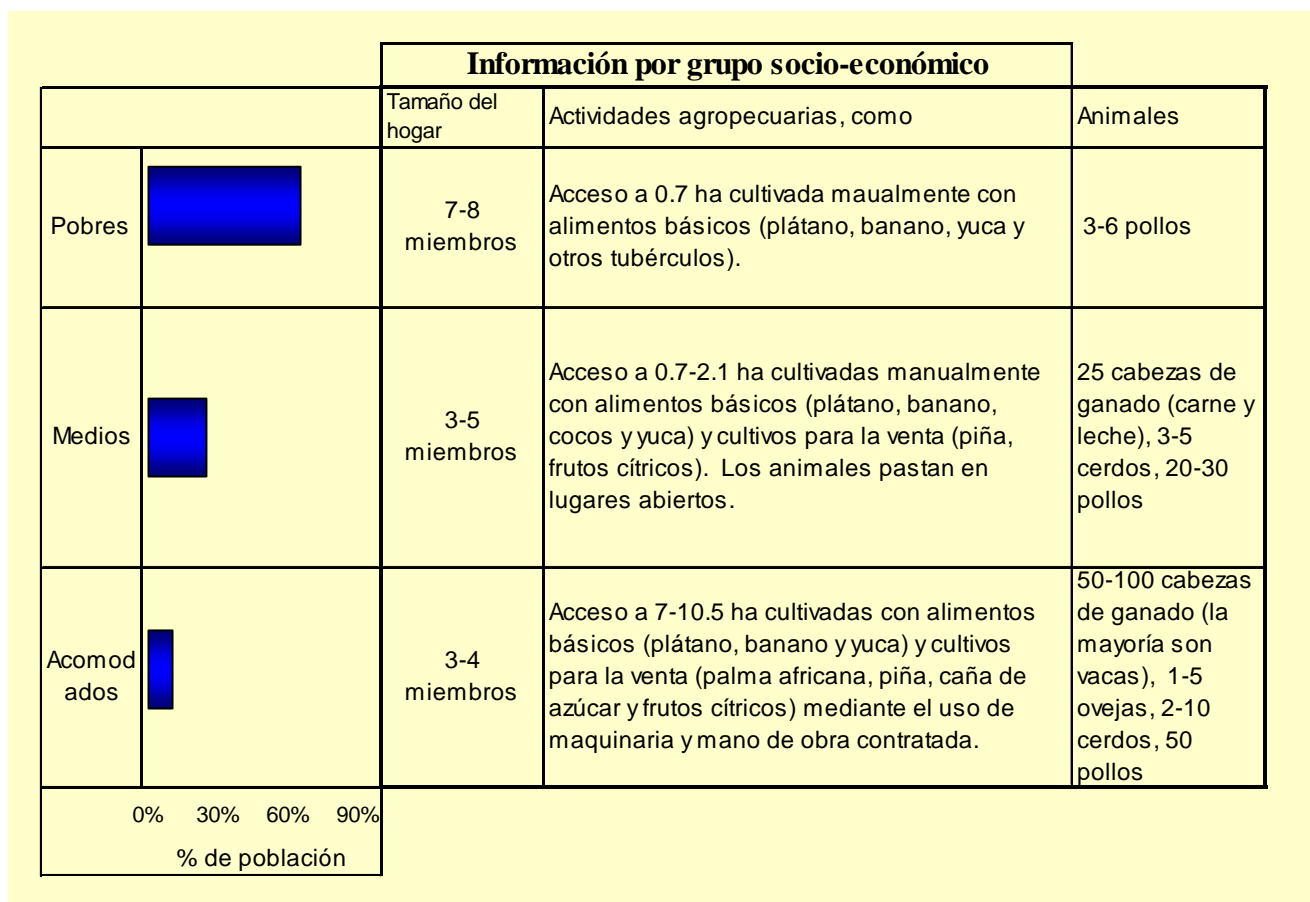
Información por grupo socio-económico

| | Tamaño del hogar | Actividades agropecuarias, como | Animales |
|---|---|---|---|
| Pobres | 7-8 miembros | Acceso a 0.7 ha cultivada maualmente con alimentos básicos (plátano, banano, yuca y otros tubérculos). | 3-6 pollos |
| Medios | 3-5 miembros | Acceso a 0.7-2.1 ha cultivadas manualmente con alimentos básicos (plátano, banano, cocos y yuca) y cultivos para la venta (piña, frutos cítricos). Los animales pastan en lugares abiertos. | 25 cabezas de ganado (carne y leche), 3-5 cerdos, 20-30 pollos |
| Acomodados | 3-4 miembros | Acceso a 7-10.5 ha cultivadas con alimentos básicos (plátano, banano y yuca) y cultivos para la venta (palma africana, piña, caña de azúcar y frutos cítricos) mediante el uso de maquinaria y mano de obra contratada. | 50-100 cabezas de ganado (la mayoría son vacas), 1-5 ovejas, 2-10 cerdos, 50 pollos |

0% 30% 60% 90%
% de población